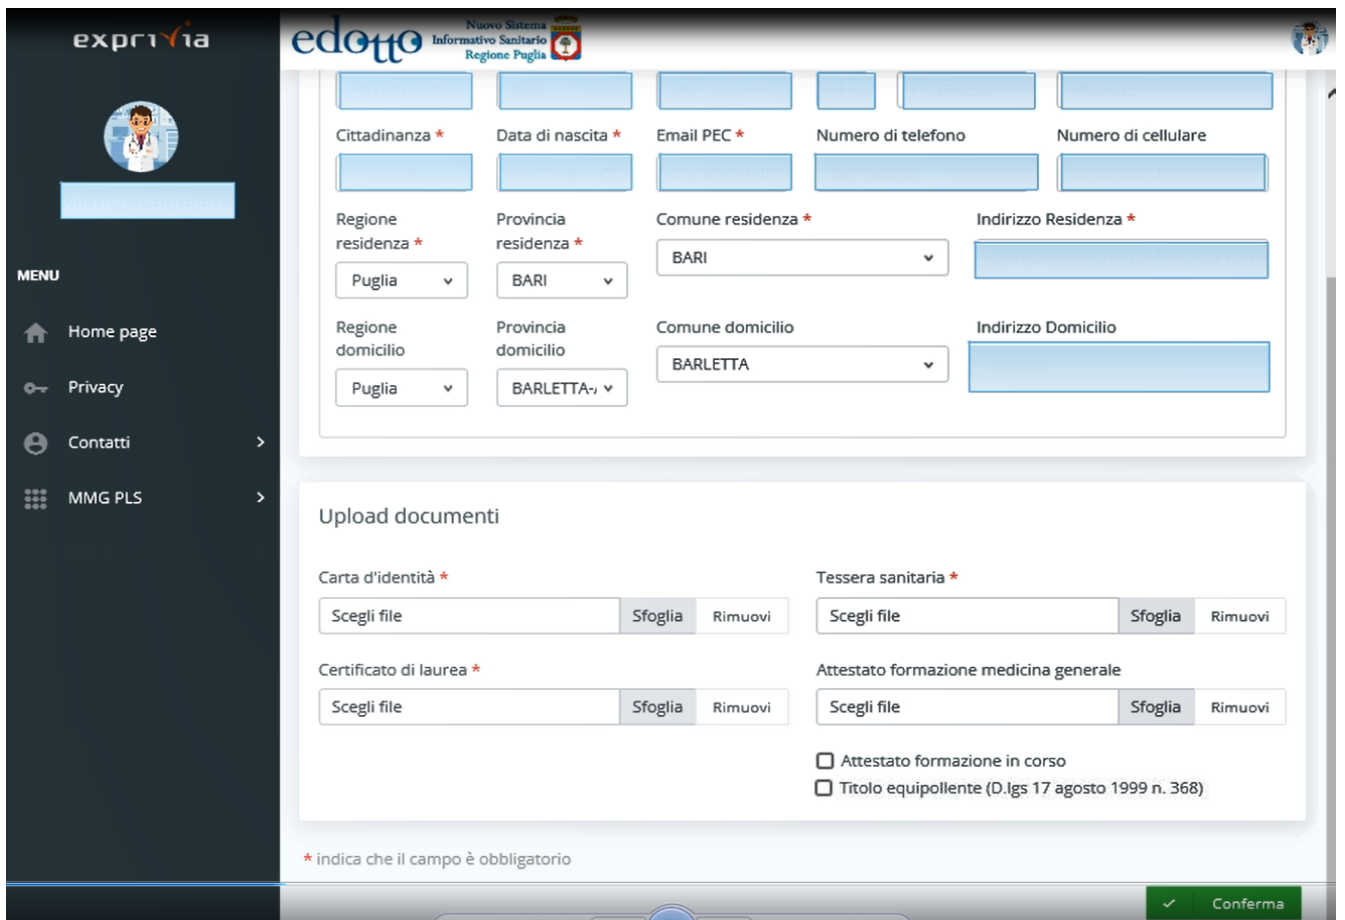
exprivia

edotto Nuovo Sistema Informativo Sanitario Regione Puglia

MENU

Home page

Privacy

Contatti

MMG PLS

Cittadinanza *

Data di nascita *

Email PEC *

Numero di telefono

Numero di cellulare

Regione residenza *

Puglia

Provincia residenza *

BARI

Comune residenza *

BARI

Indirizzo Residenza *

Regione domicilio

Puglia

Provincia domicilio

BARLETTA-

Comune domicilio

BARLETTA

Indirizzo Domicilio

Upload documenti

Carta d'identità *

Scegli file Sfoglia Rimuovi

Tessera sanitaria *

Scegli file Sfoglia Rimuovi

Certificato di laurea *

Scegli file Sfoglia Rimuovi

Attestato formazione medicina generale

Scegli file Sfoglia Rimuovi

Attestato formazione in corso

Titolo equipollente (D.lgs 17 agosto 1999 n. 368)

* indica che il campo è obbligatorio

Conferma